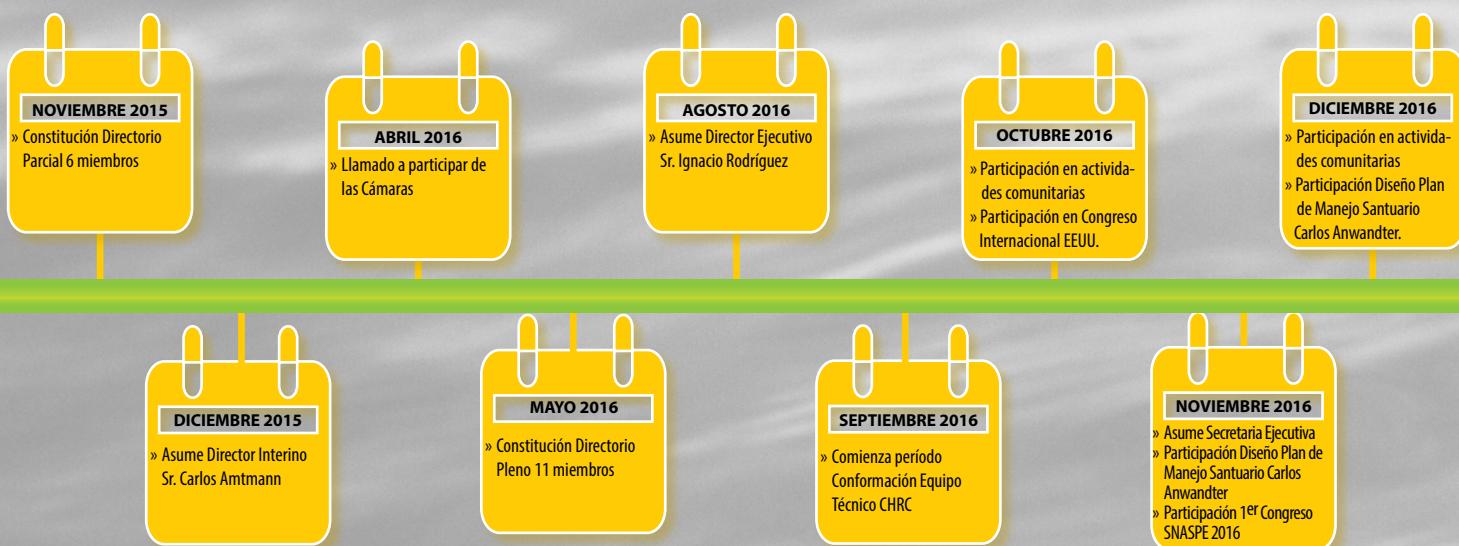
NOVIEMBRE 2015
» Constitución Directorio Parcial 6 miembros

DICIEMBRE 2015
» Asume Director Interino Sr. Carlos Amtmann

ABRIL 2016
» Llamado a participar de las Cámaras

MAYO 2016
» Constitución Directorio Pleno 11 miembros

AGOSTO 2016
» Asume Director Ejecutivo Sr. Ignacio Rodríguez

SEPTIEMBRE 2016
» Comienza período Conformación Equipo Técnico CHRC

OCTUBRE 2016
» Participación en actividades comunitarias
» Participación en Congreso Internacional EEUU.

NOVIEMBRE 2016
» Asume Secretaria Ejecutiva
» Participación Diseño Plan de Manejo Santuario Carlos Anwandter
» Participación 1$^{er}$ Congreso SNASPE 2016

DICIEMBRE 2016
» Participación en actividades comunitarias
» Participación Diseño Plan de Manejo Santuario Carlos Anwandter.